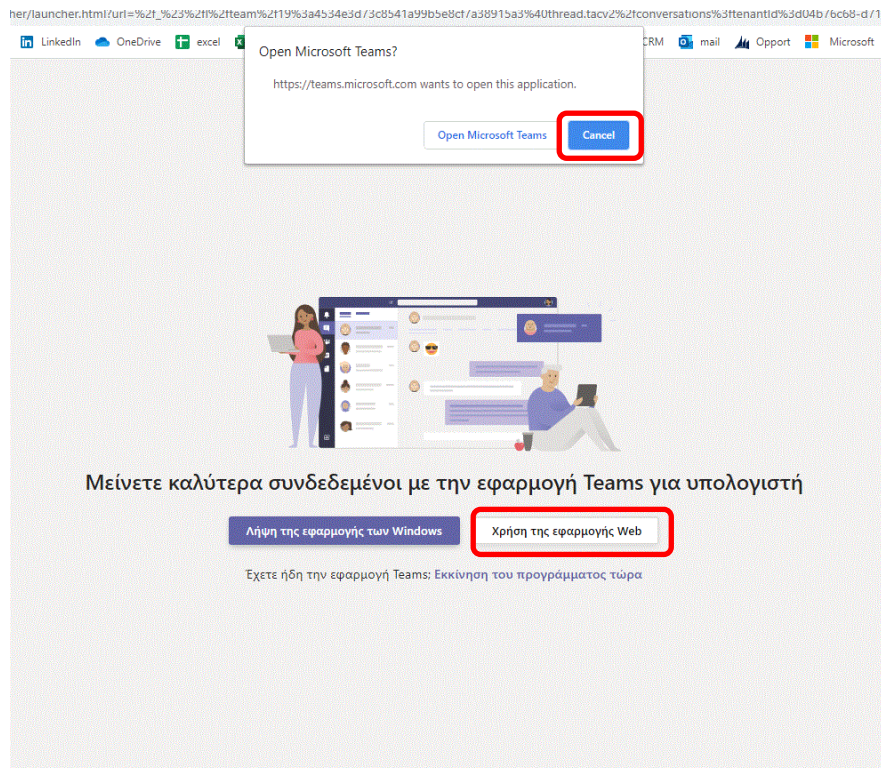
her/launcher.html?url=%2f_%23%2fl%2fteam%2f19%3a4534e3d73c8541a99b5e8cf7a38915a3%40thread.tacv2%2fconversations%3ftenantId%3d04b76c68-d71

LinkedIn OneDrive excel CRM mail Opport Microsoft

Open Microsoft Teams?

https://teams.microsoft.com wants to open this application.

Open Microsoft Teams Cancel

Μείνετε καλύτερα συνδεδεμένοι με την εφαρμογή Teams για υπολογιστή

Λήψη της εφαρμογής των Windows

Χρήση της εφαρμογής Web

Έχετε ήδη την εφαρμογή Teams; Εκκίνηση του προγράμματος τώρα